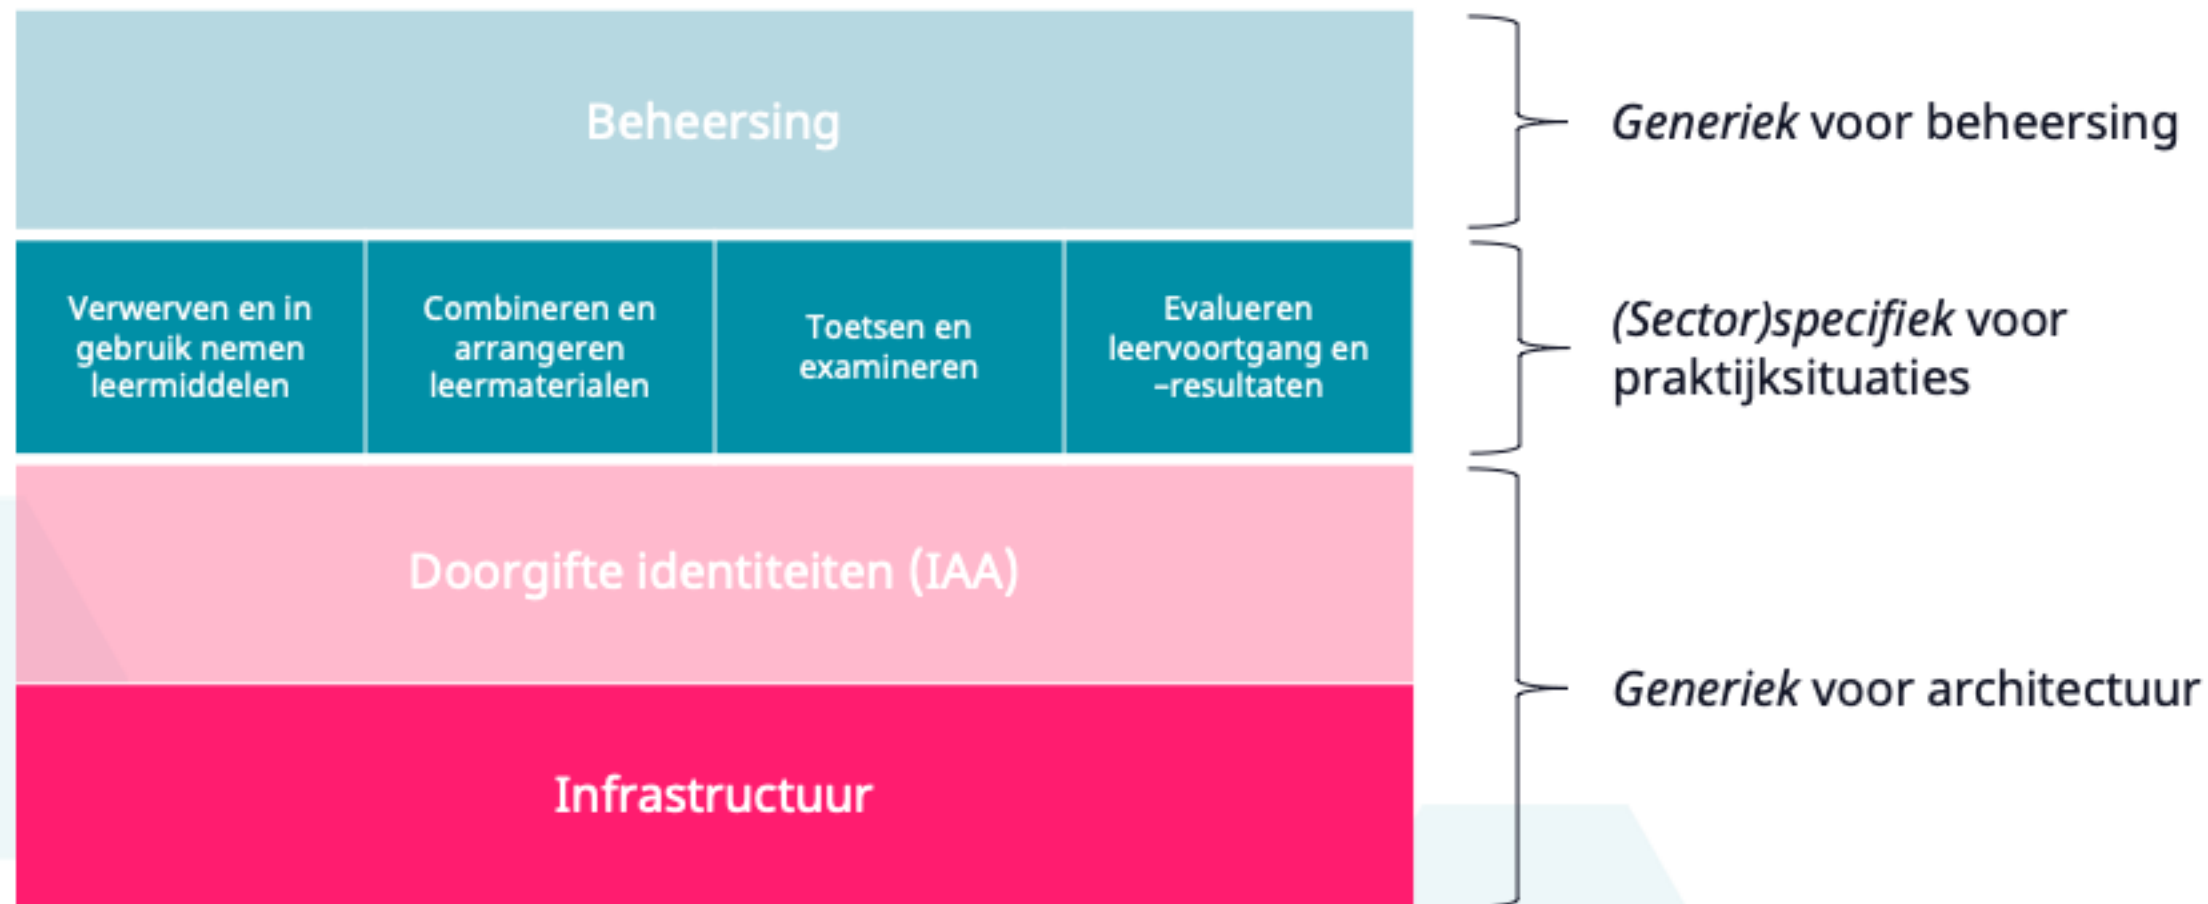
Beheersing

Generiek voor beheersing

Verwerven en in gebruik nemen leermiddelen

Combineren en arrangeren leermaterialen

Toetsen en examineren

Evalueren leervoortgang en -resultaten

(Sector)specifiek voor praktijksituaties

Doorgifte identiteiten (IAA)

Infrastructuur

Generiek voor architectuur